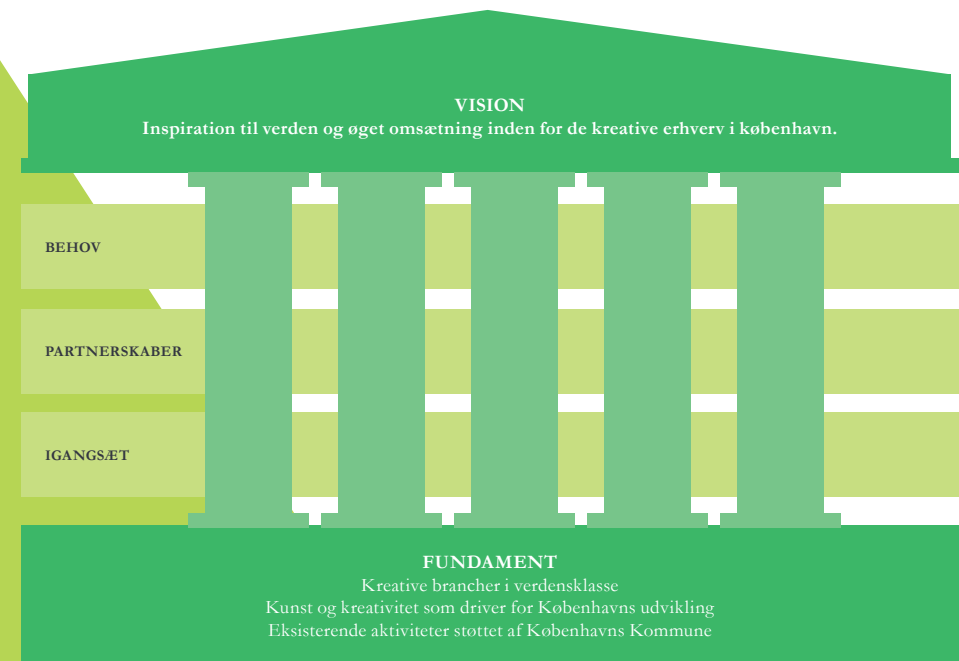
VISION
Inspiration til verden og øget omsætning inden for de kreative erhverv i københavn.

BEHOV

PARTNERSKABER

IGANGSÆT

FUNDAMENT
Kreative brancher i verdensklasse
Kunst og kreativitet som driver for Københavns udvikling
Eksisterende aktiviteter støttet af Københavns Kommune